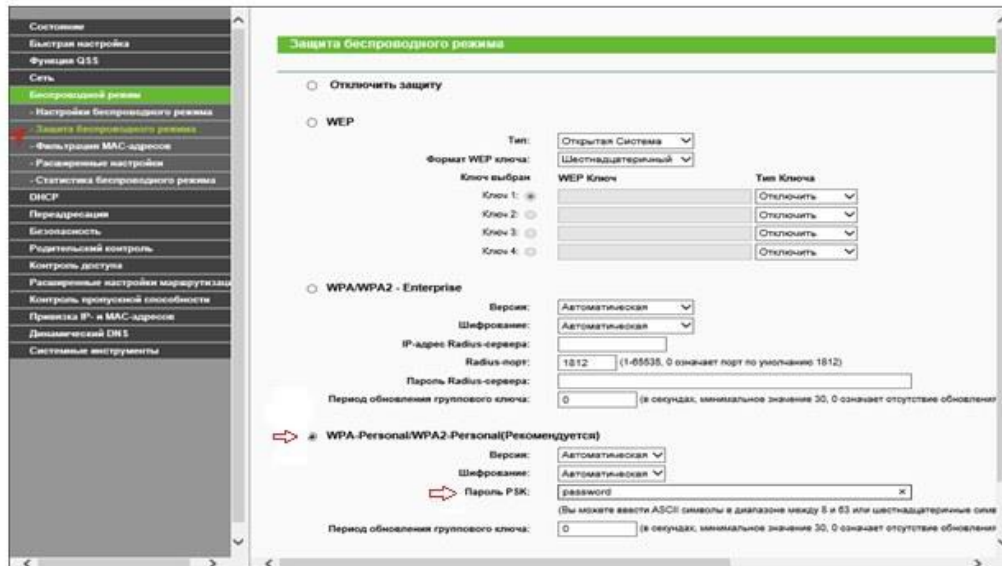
Состояние
Быстрая настройка
Функция QSS
Сеть
Беспроводной режим
- Настройки беспроводного режима
- Защита беспроводного режима
- Фильтрация MAC-адресов
- Расширенные настройки
- Статистика беспроводного режима
DHCP
Переадресация
Безопасность
Родительский контроль
Контроль доступа
Расширенные настройки маршрутизац
Контроль пропускной способности
Привязка IP- и MAC-адресов
Динамический DNS
Системные инструменты

Защита беспроводного режима

Отключить защиту

WEP
Тип: Открытая Система
Формат WEP ключа: Шестнадцатеричный
Ключ выбран WEP Ключ Тип Ключа
Ключ 1: Отключить
Ключ 2: Отключить
Ключ 3: Отключить
Ключ 4: Отключить

WPA/WPA2 - Enterprise
Версия: Автоматическая
Шифрование: Автоматическая
IP-адрес Radius-сервера:
Radius-порт: 1812 (1-65535, 0 означает порт по умолчанию 1812)
Пароль Radius-сервера:
Период обновления группового ключа: 0 (в секундах, минимальное значение 30, 0 означает отсутствие обновлени

WPA-Personal/WPA2-Personal(Рекомендуется)
Версия: Автоматическая
Шифрование: Автоматическая
Пароль PSK: password
(Вы можете ввести ASCII символы в диапазоне между 8 и 63 или шестнадцатеричные симв
Период обновления группового ключа: 0 (в секундах, минимальное значение 30, 0 означает отсутствие обновлени